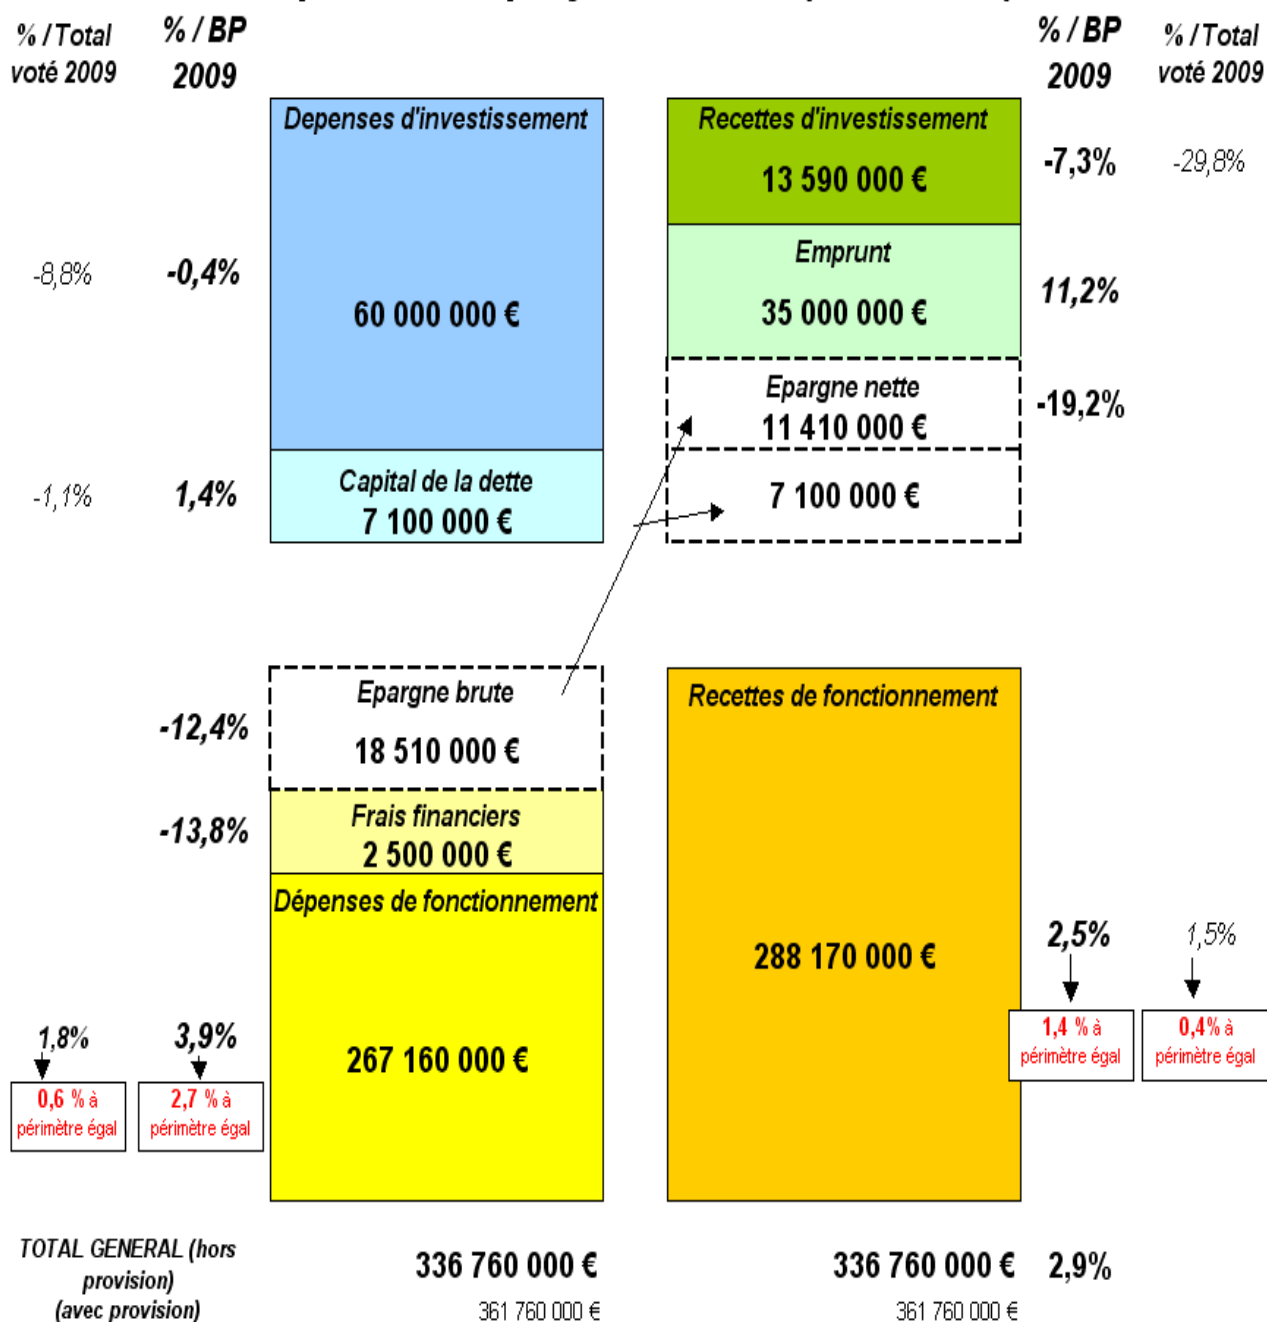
% / Total voté 2009

% / BP 2009

Depenses d'investissement

60 000 000 €

-8,8%

-0,4%

Capital de la dette
7 100 000 €

-1,1%

1,4%

Recettes d'investissement
13 590 000 €

-7,3%

-29,8%

Emprunt
35 000 000 €

11,2%

Epargne nette
11 410 000 €

-19,2%

7 100 000 €

% / BP 2009

% / Total voté 2009

Epargne brute
18 510 000 €

-12,4%

Frais financiers
2 500 000 €

-13,8%

Dépenses de fonctionnement

267 160 000 €

1,8%
0,6 % à périmètre égal

3,9%
2,7 % à périmètre égal

Recettes de fonctionnement

288 170 000 €

2,5%
1,4 % à périmètre égal

1,5%
0,4% à périmètre égal

TOTAL GENERAL (hors provision)
(avec provision)

336 760 000 €
361 760 000 €

336 760 000 €
361 760 000 €

2,9%